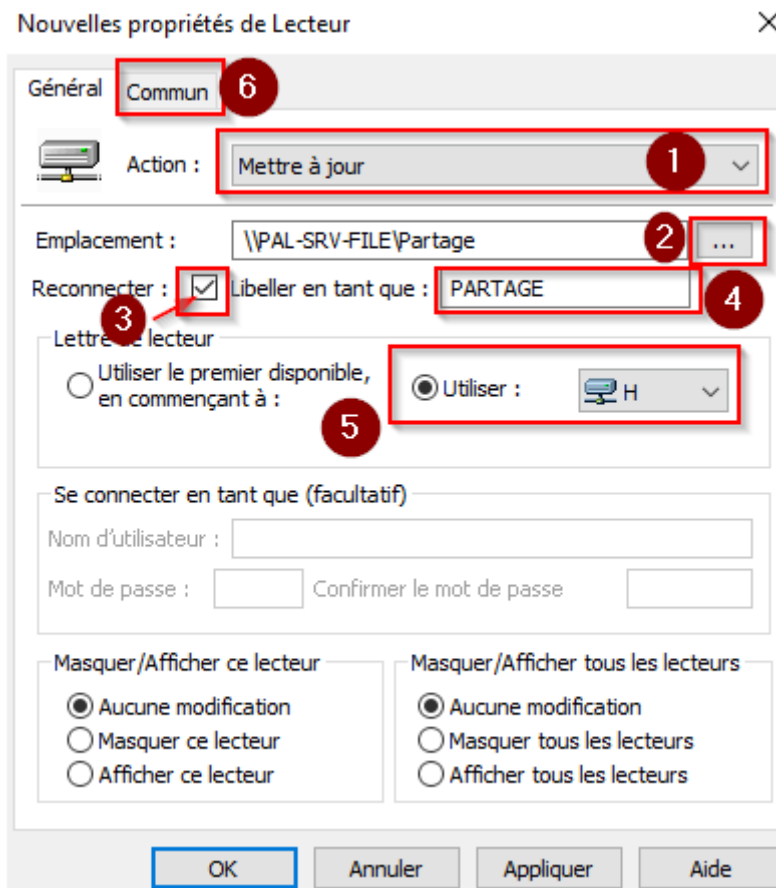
Nouvelles propriétés de Lecteur

×

Général

Commun

6

Action :

Mettre à jour

1

Emplacement :

\\PAL-SRV-FILE\Partage

2

...

Reconnecter :

3

Libeller en tant que :

PARTAGE

4

Lettre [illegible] lecteur

Utiliser le premier disponible, en commençant à :

Utiliser :

H

5

Se connecter en tant que (facultatif)

Nom d'utilisateur :

Mot de passe :

Confirmer le mot de passe

Masquer/Afficher ce lecteur

Aucune modification

Masquer ce lecteur

Afficher ce lecteur

Masquer/Afficher tous les lecteurs

Aucune modification

Masquer tous les lecteurs

Afficher tous les lecteurs

OK

Annuler

Appliquer

Aide